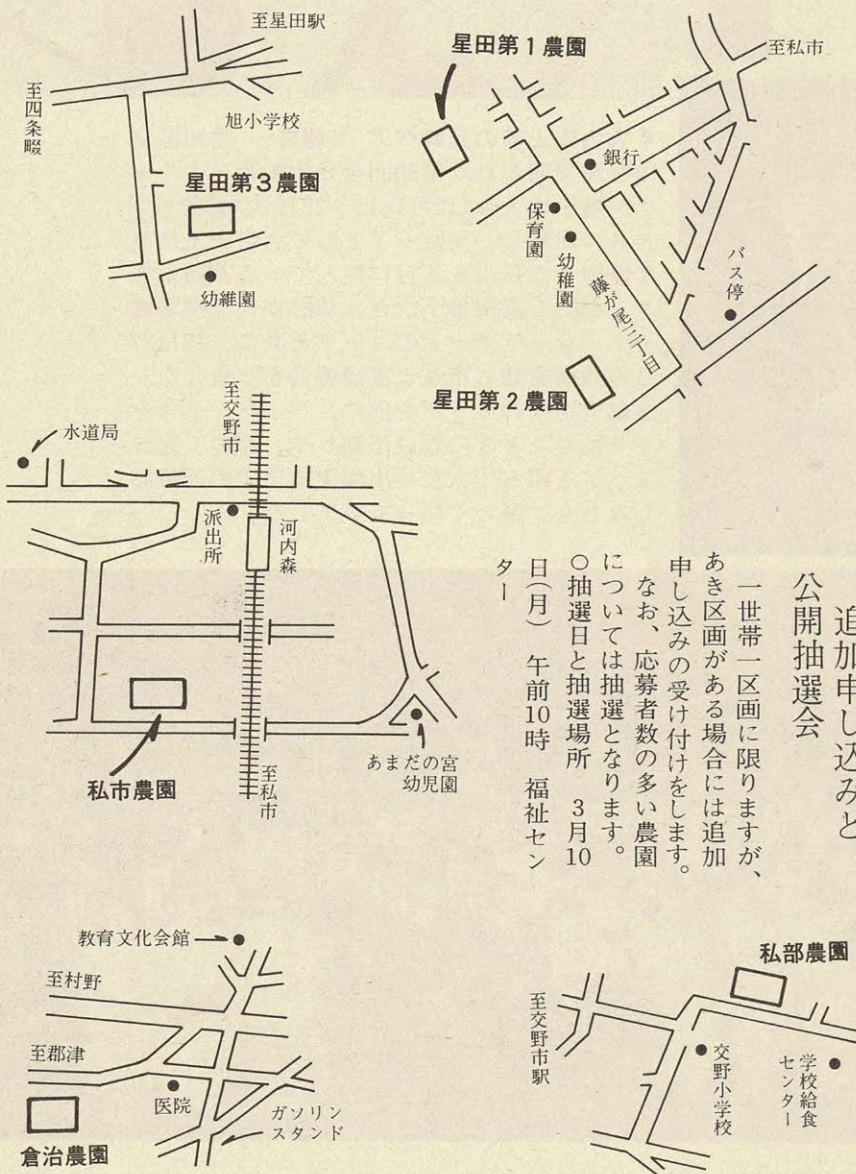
至星田駅

至四条畷

旭小学校

星田第３農園

幼維園

星田第１農園

至私市

銀行

保育園

幼稚園

藤が尾三丁目

バス停

星田第２農園

至交野市

水道局

派出所

河内森

私市農園

至私市

あまだの宮幼児園

追加申し込みと公開抽選会

一世帯一区画に限りますが、あき区画がある場合には追加申し込みの受け付けをします。なお、応募者数の多い農園については抽選となります。
○抽選日と抽選場所　３月10日(月)　午前10時　福祉センター

教育文化会館

至村野

至郡津

医院

ガソリンスタンド

倉治農園

私部農園

至交野市駅

交野小学校

学校給食センター